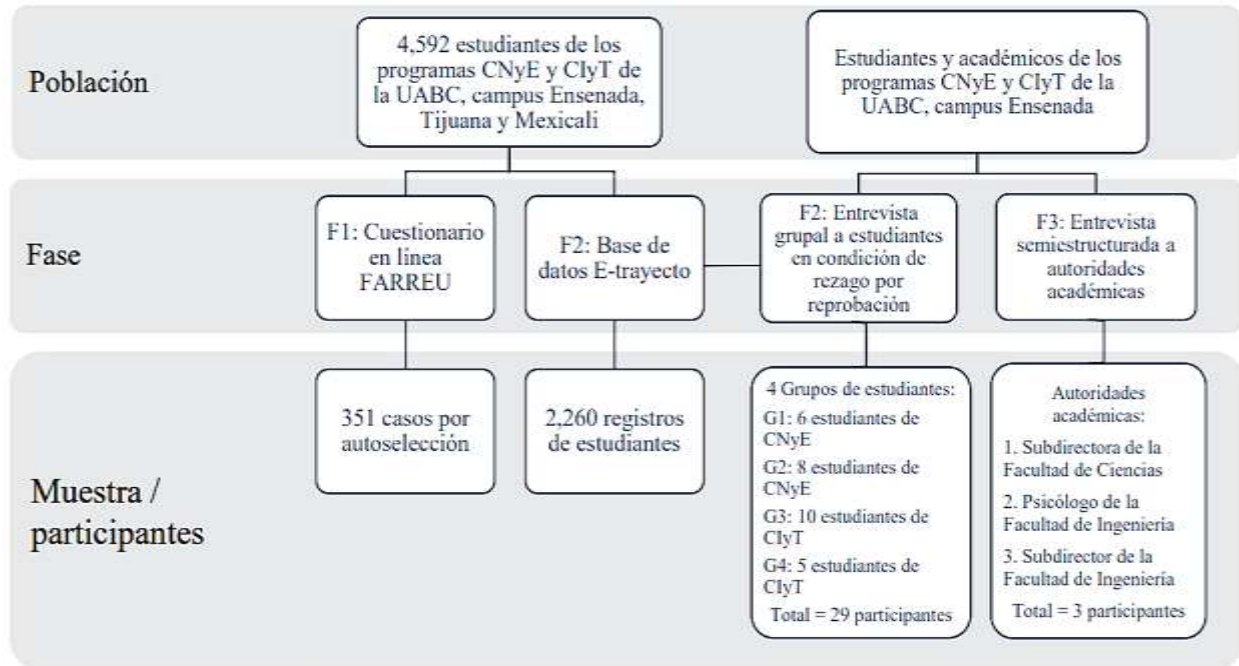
Población

4,592 estudiantes de los programas CNyE y CIyT de la UABC, campus Ensenada, Tijuana y Mexicali

Estudiantes y académicos de los programas CNyE y CIyT de la UABC, campus Ensenada

Fase

F1: Cuestionario en linea FARREU

F2: Base de datos E-trayecto

F2: Entrevista grupal a estudiantes en condición de rezago por reprobación

F3: Entrevista semiestructurada a autoridades académicas

Muestra / participantes

351 casos por autoselección

2,260 registros de estudiantes

4 Grupos de estudiantes:
G1: 6 estudiantes de CNyE
G2: 8 estudiantes de CNyE
G3: 10 estudiantes de CIyT
G4: 5 estudiantes de CIyT
Total = 29 participantes

Autoridades académicas:
1. Subdirectora de la Facultad de Ciencias
2. Psicólogo de la Facultad de Ingeniería
3. Subdirector de la Facultad de Ingeniería
Total = 3 participantes